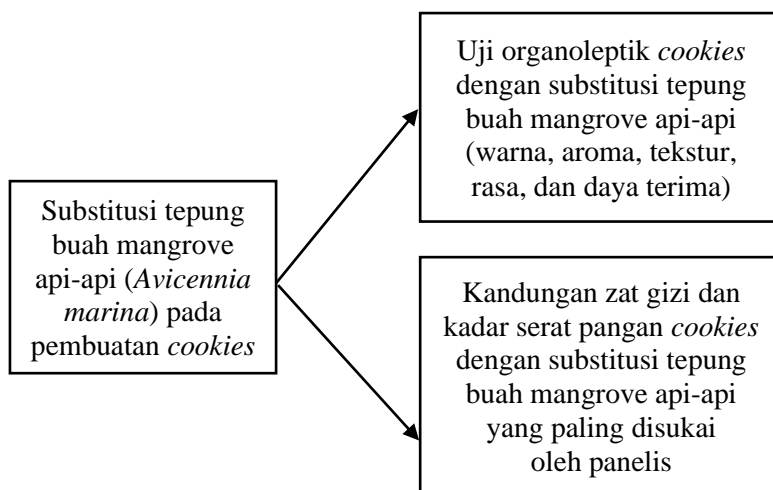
Substitusi tepung buah mangrove api-api (Avicennia marina) pada pembuatan cookies

Uji organoleptik cookies dengan substitusi tepung buah mangrove api-api (warna, aroma, tekstur, rasa, dan daya terima)

Kandungan zat gizi dan kadar serat pangan cookies dengan substitusi tepung buah mangrove api-api yang paling disukai oleh panelis